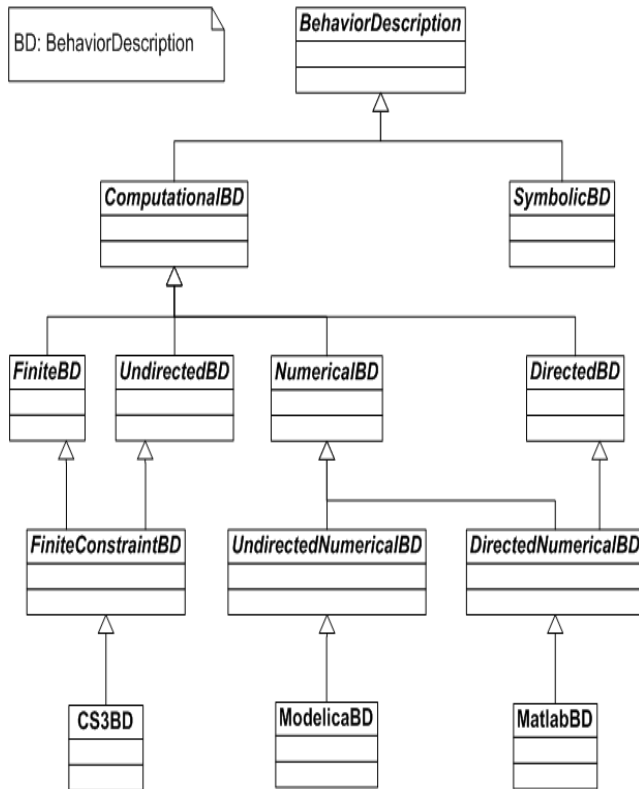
BD: BehaviorDescription

BehaviorDescription

ComputationalBD

SymbolicBD

FiniteBD

UndirectedBD

NumericalBD

DirectedBD

FiniteConstraintBD

UndirectedNumericalBD

DirectedNumericalBD

CS3BD

ModelicaBD

MatlabBD